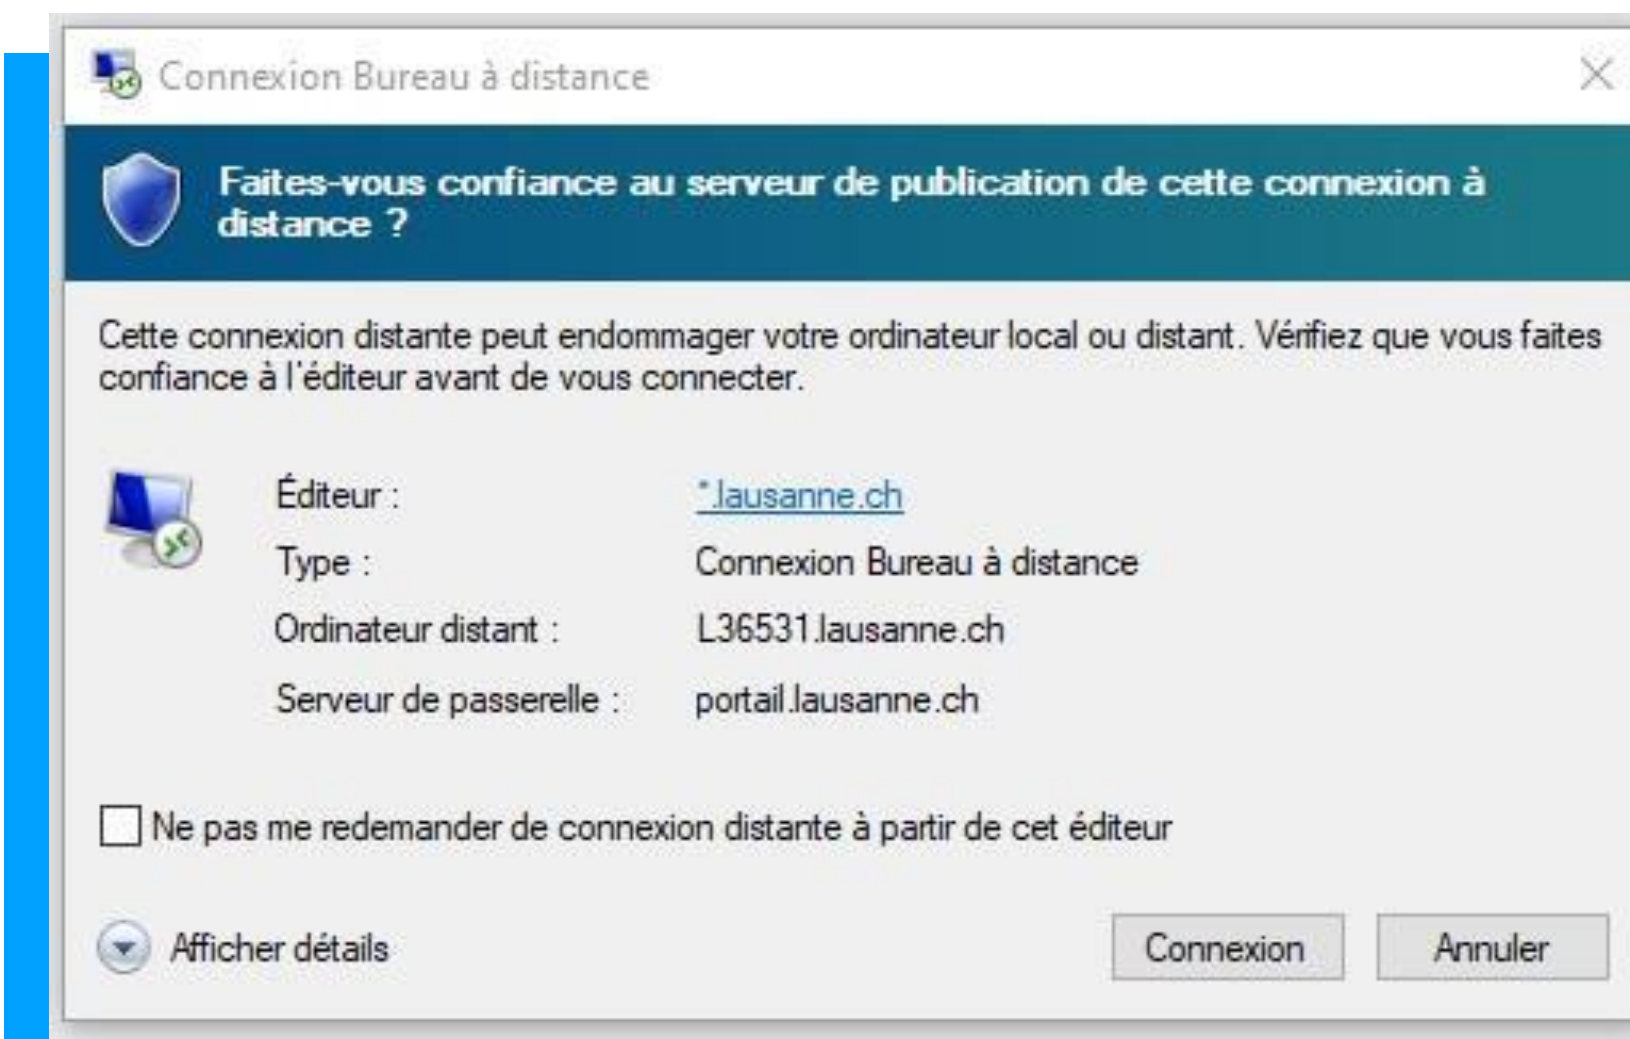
Connexion Bureau à distance

Faites-vous confiance au serveur de publication de cette connexion à distance ?

Cette connexion distante peut endommager votre ordinateur local ou distant. Vérifiez que vous faites confiance à l'éditeur avant de vous connecter.

| | |
|---|---|
| Éditeur : | *.lausanne.ch |
| Type : | Connexion Bureau à distance |
| Ordinateur distant : | L36531.lausanne.ch |
| Serveur de passerelle : | portail.lausanne.ch |

Ne pas me redemander de connexion distante à partir de cet éditeur

Afficher détails

Connexion

Annuler